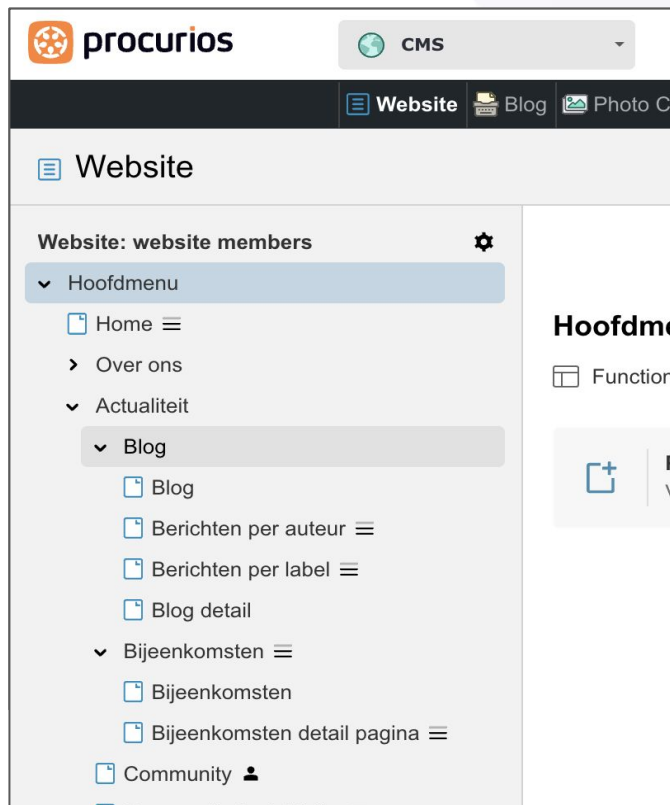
procurios

CMS

Website Blog Photo C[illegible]

Website

Website: website members

Hoofdmenu

Home

Over ons

Actualiteit

Blog

Blog

Berichten per auteur

Berichten per label

Blog detail

Bijeenkomsten

Bijeenkomsten

Bijeenkomsten detail pagina

Community

Hoofdm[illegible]

Function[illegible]